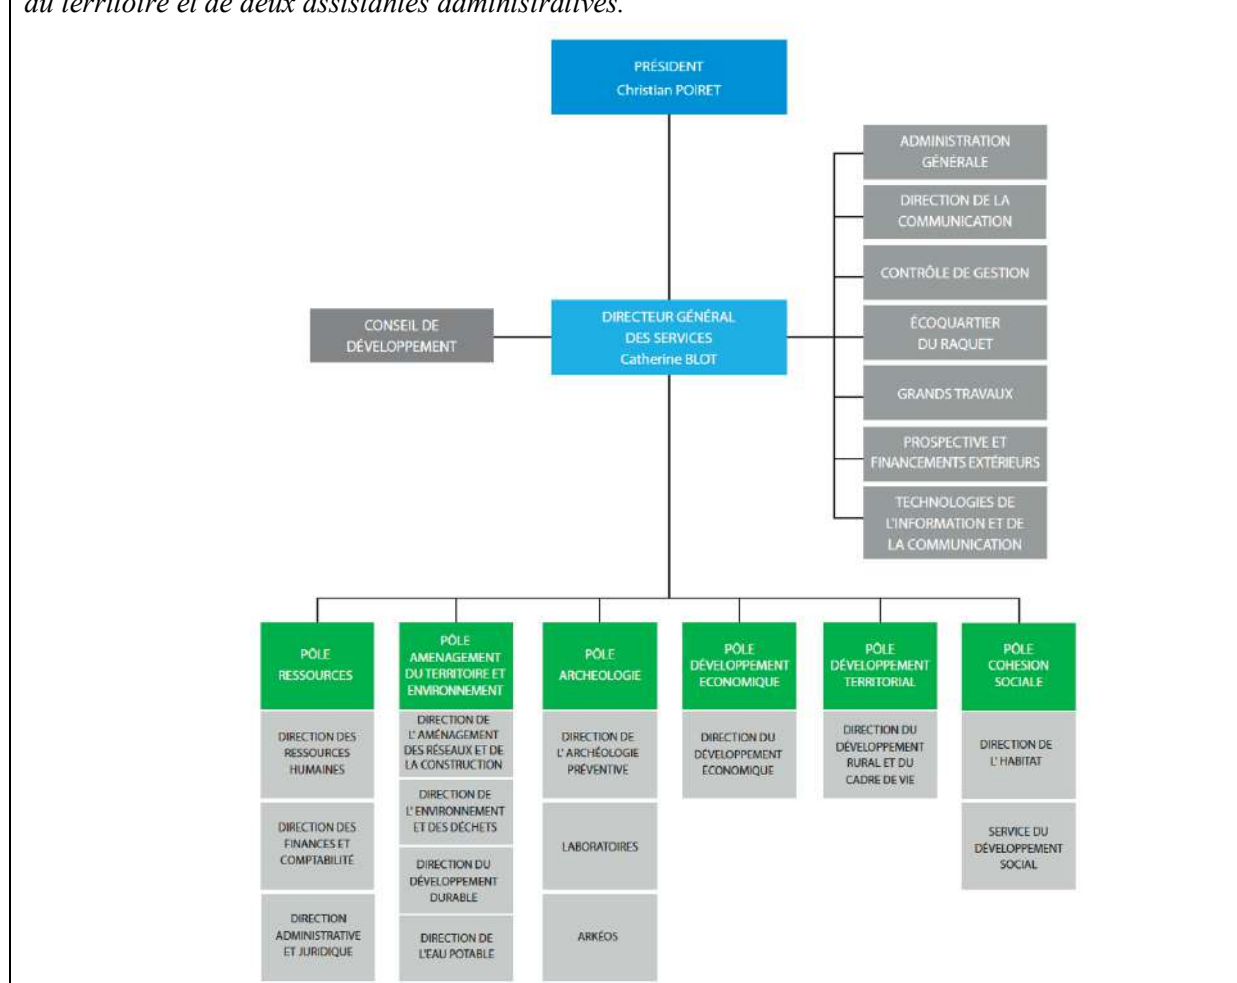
du territoire et de deux assistantes administratives.

PRÉSIDENT
Christian POIRET

ADMINISTRATION GÉNÉRALE

DIRECTION DE LA COMMUNICATION

CONTRÔLE DE GESTION

CONSEIL DE DÉVELOPPEMENT

DIRECTEUR GÉNÉRAL DES SERVICES
Catherine BLOT

ÉCOQUARTIER DU RAQUET

GRANDS TRAVAUX

PROSPECTIVE ET FINANCEMENTS EXTÉRIEURS

TECHNOLOGIES DE L'INFORMATION ET DE LA COMMUNICATION

PÔLE RESSOURCES

DIRECTION DES RESSOURCES HUMAINES

DIRECTION DES FINANCES ET COMPTABILITÉ

DIRECTION ADMINISTRATIVE ET JURIDIQUE

PÔLE AMENAGEMENT DU TERRITOIRE ET ENVIRONNEMENT

DIRECTION DE L' AMÉNAGEMENT DES RÉSEAUX ET DE LA CONSTRUCTION

DIRECTION DE L' ENVIRONNEMENT ET DES DÉCHETS

DIRECTION DU DÉVELOPPEMENT DURABLE

DIRECTION DE L'EAU POTABLE

PÔLE ARCHEOLOGIE

DIRECTION DE L' ARCHÉOLOGIE PRÉVENTIVE

LABORATOIRES

ARKÉOS

PÔLE DÉVELOPPEMENT ECONOMIQUE

DIRECTION DU DÉVELOPPEMENT ÉCONOMIQUE

PÔLE DÉVELOPPEMENT TERRITORIAL

DIRECTION DU DÉVELOPPEMENT RURAL ET DU CADRE DE VIE

PÔLE COHESION SOCIALE

DIRECTION DE L' HABITAT

SERVICE DU DÉVELOPPEMENT SOCIAL